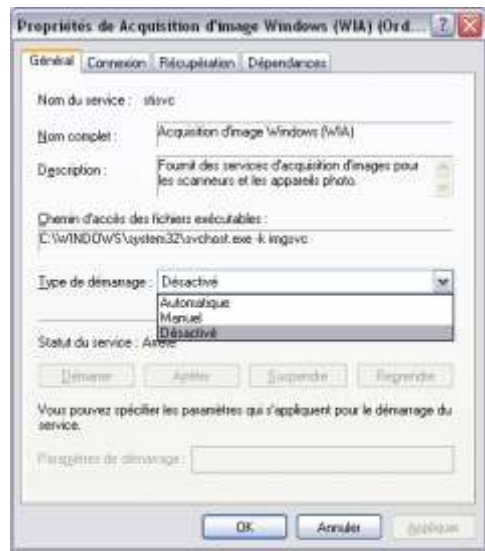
Propriétés de Acquisition d'image Windows (WIA) (Ord... ? X

Général | Connexion | Récupération | Dépendances

Nom du service : stisvc

Nom complet : Acquisition d'image Windows (WIA)

Description : Fournit des services d'acquisition d'images pour les scanneurs et les appareils photo.

Chemin d'accès des fichiers exécutables :
C:\WINDOWS\system32\svchost.exe -k imgsvc

Type de démarrage : Désactivé
Automatique
Manuel
Désactivé

Statut du service : Arrêté

Démarrer | Arrêter | Suspendre | Reprendre

Vous pouvez spécifier les paramètres qui s'appliquent pour le démarrage du service.

Paramètres de démarrage :

OK | Annuler | Appliquer